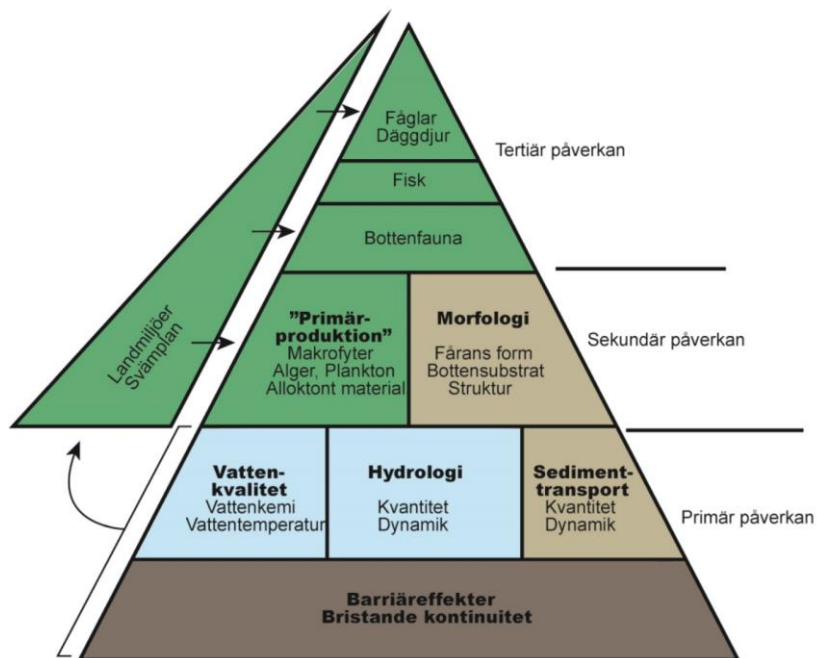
Fåglar
Däggdjur

Tertiär påverkan

Fisk

Bottenfauna

Landmiljöer
Svämplan

"Primärproduktion"
Makrofyter
Alger, Plankton
Alloktont material

Morfologi
Fårans form
Bottensubstrat
Struktur

Sekundär påverkan

Vattenkvalitet
Vattenkemi
Vattentemperatur

Hydrologi
Kvantitet
Dynamik

Sedimenttransport
Kvantitet
Dynamik

Primär påverkan

Barriäreffekter
Bristande kontinuitet